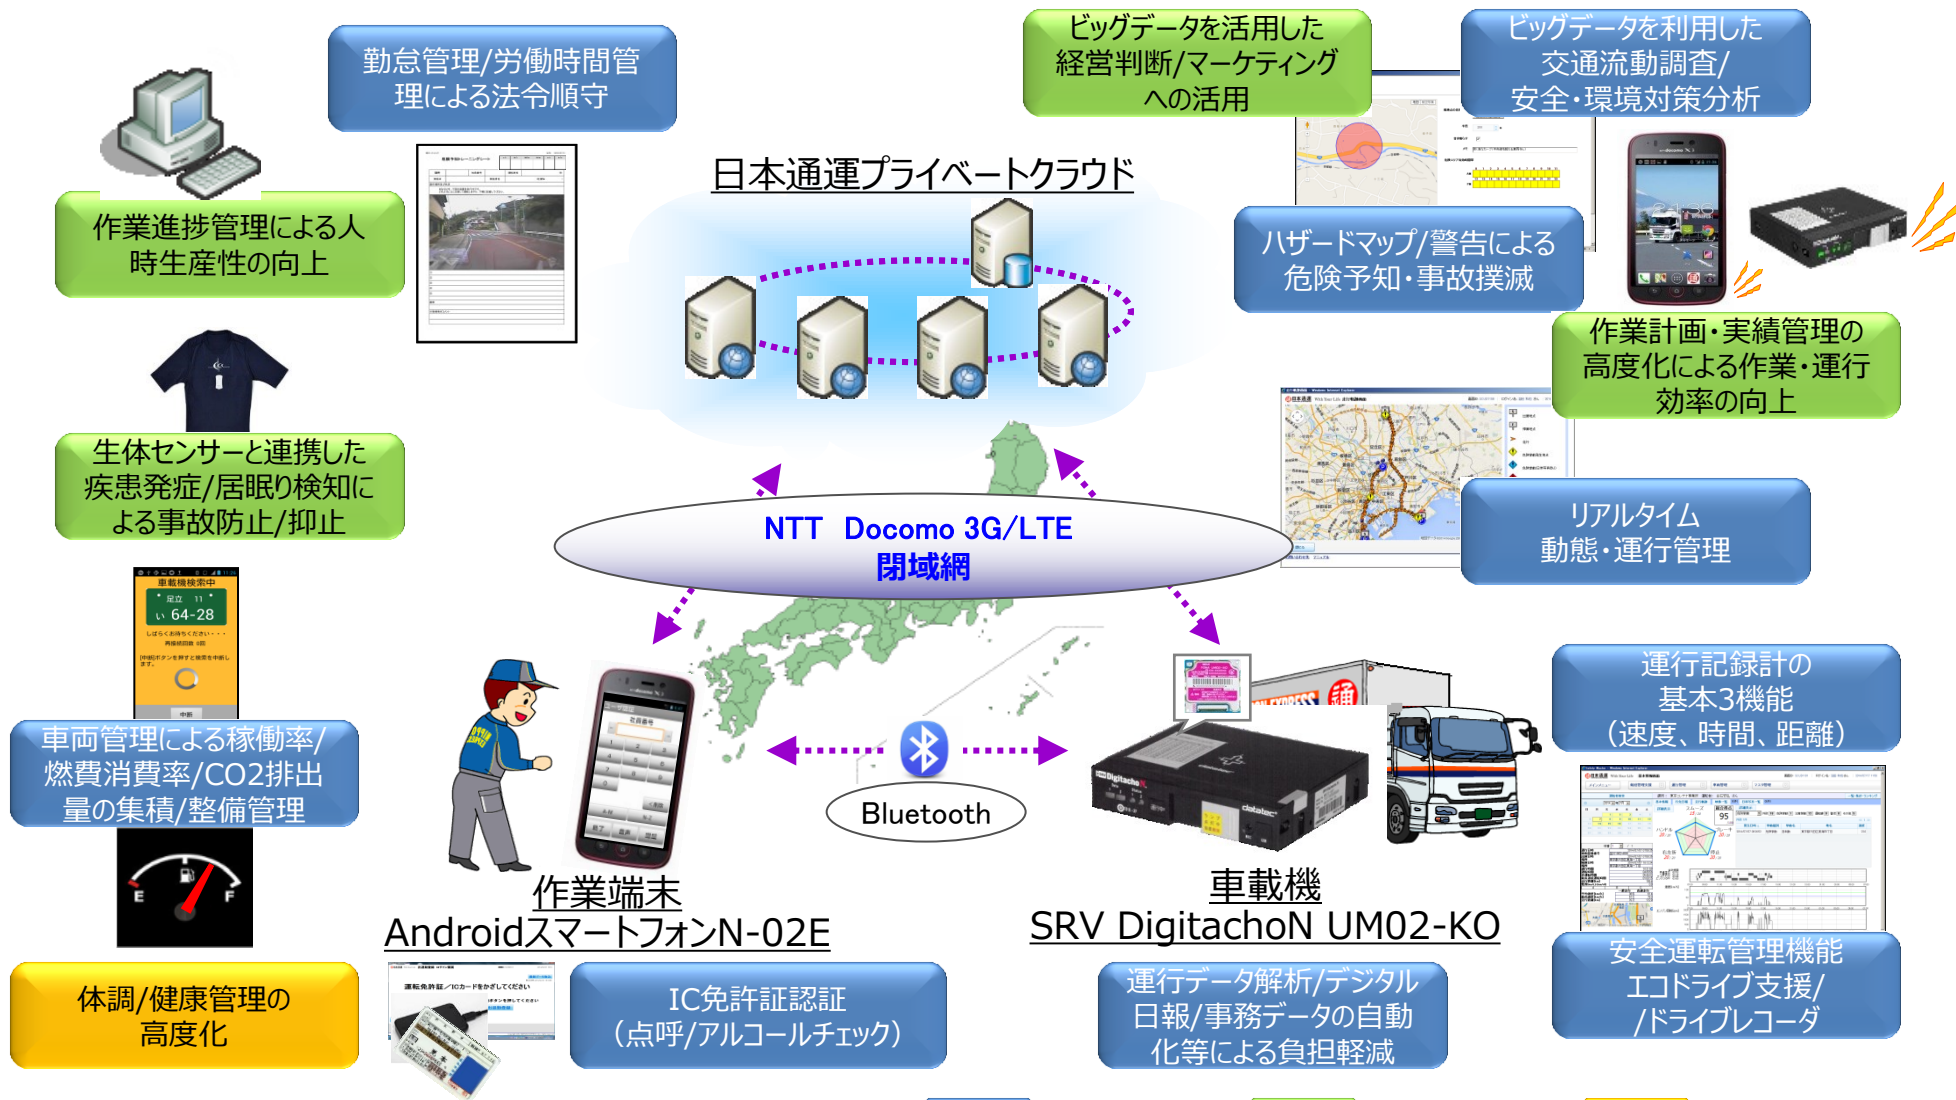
勤怠管理/労働時間管理による法令順守

ビッグデータを活用した経営判断/マーケティングへの活用

ビッグデータを利用した交通流動調査/安全・環境対策分析

作業進捗管理による人時生産性の向上

日本通運プライベートクラウド

ハザードマップ/警告による危険予知・事故撲滅

作業計画・実績管理の高度化による作業・運行効率の向上

生体センサーと連携した疾患発症/居眠り検知による事故防止/抑止

NTT Docomo 3G/LTE
閉域網

リアルタイム
動態・運行管理

車載機検索中
足立 11
い 64-28

運行記録計の基本3機能
（速度、時間、距離）

車両管理による稼働率/燃費消費率/CO2排出量の集積/整備管理

Bluetooth

作業端末
AndroidスマートフォンN-02E

車載機
SRV DigitachoN UM02-KO

安全運転管理機能
エコドライブ支援/
/ドライブレコーダ

体調/健康管理の高度化

IC免許証認証
（点呼/アルコールチェック）

運行データ解析/デジタル日報/事務データの自動化等による負担軽減